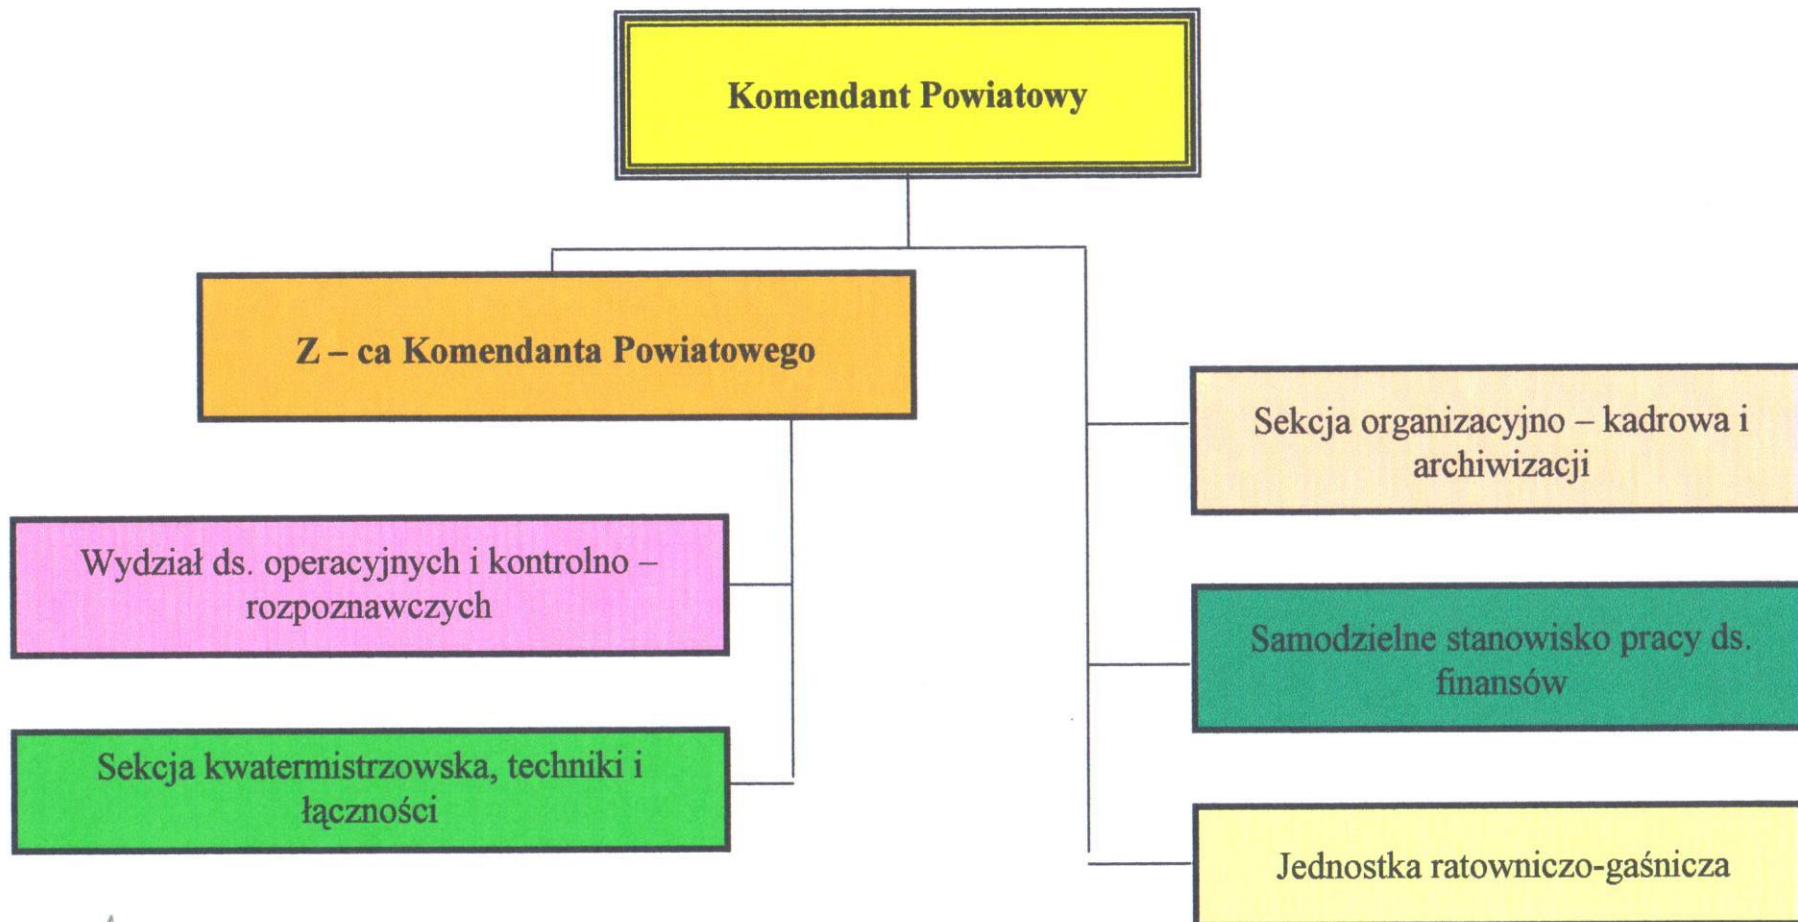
Komendant Powiatowy

Z – ca Komendanta Powiatowego

Sekcja organizacyjno – kadrowa i archiwizacji

Wydział ds. operacyjnych i kontrolno – rozpoznawczych

Samodzielne stanowisko pracy ds. finansów

Sekcja kwatermistrzowska, techniki i łączności

Jednostka ratowniczo-gaśnicza